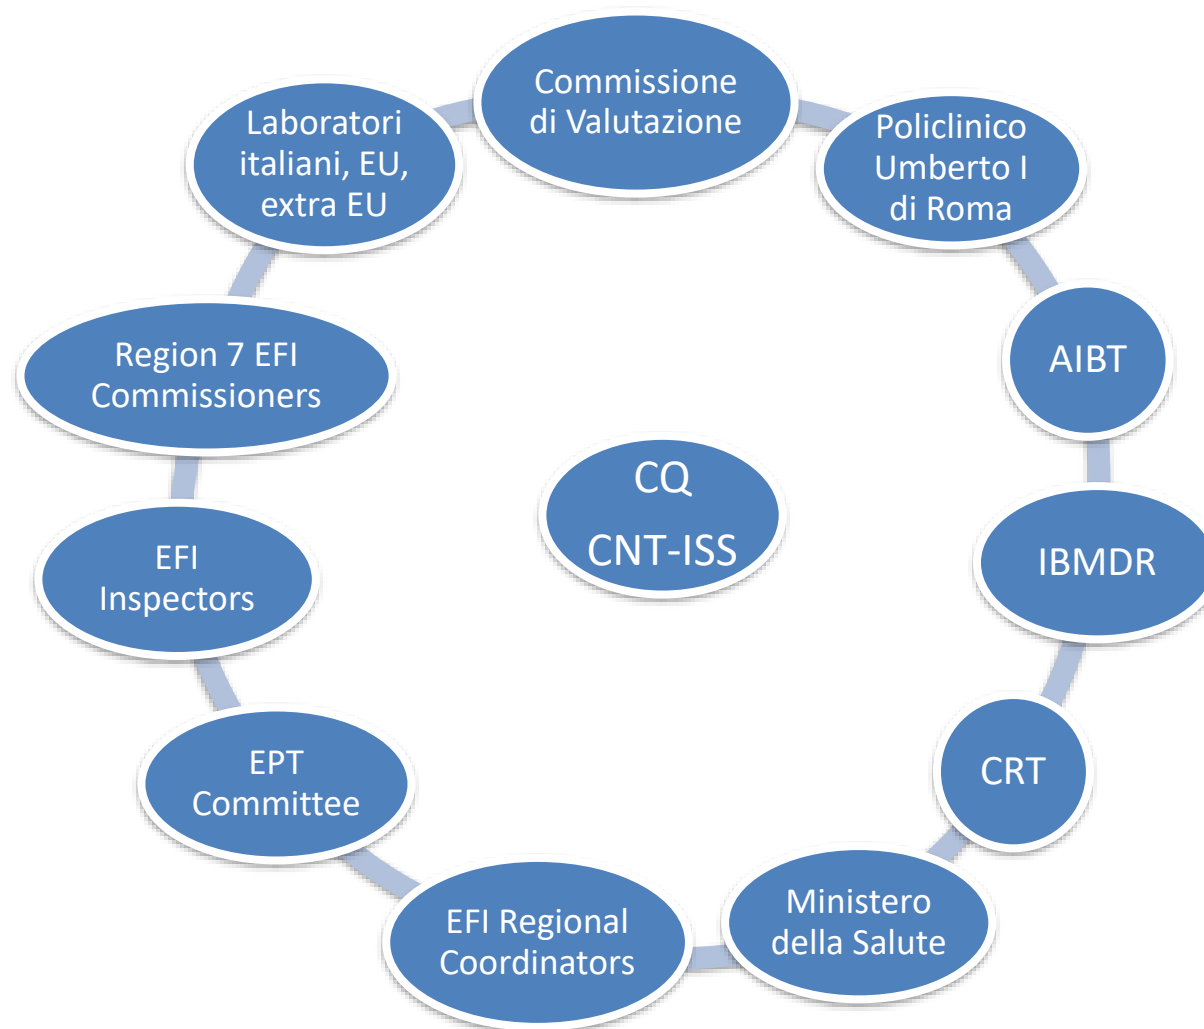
CQ
CNT-ISS

Commissione di Valutazione

Policlinico Umberto I di Roma

AIBT

IBMDR

CRT

Ministero della Salute

EFI Regional Coordinators

EPT Committee

EFI Inspectors

Region 7 EFI Commissioners

Laboratori italiani, EU, extra EU